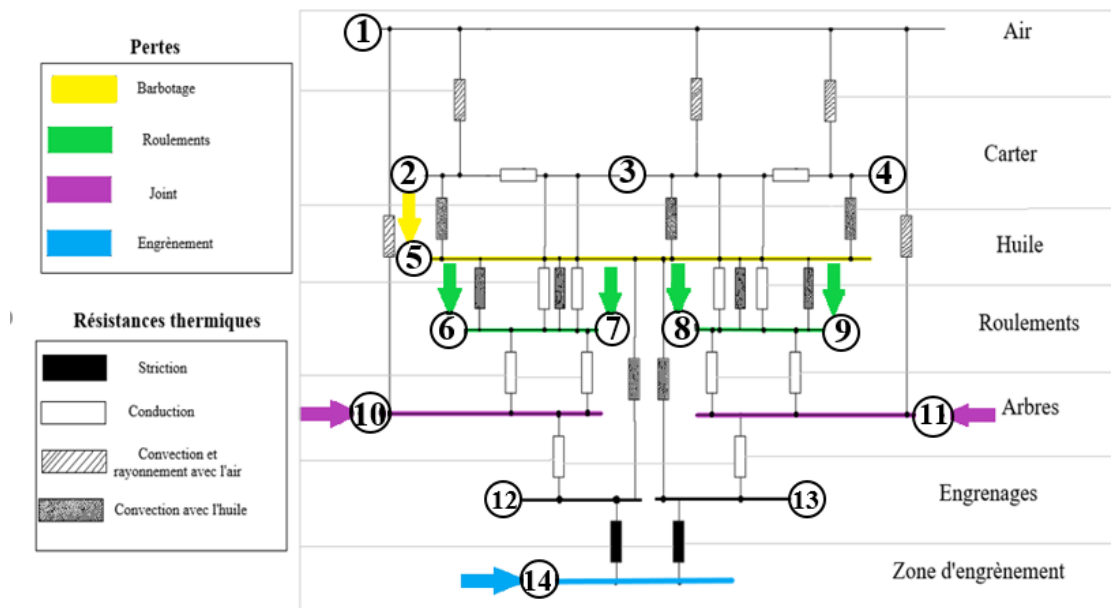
Pertes

Barbotage

Roulements

Joint

Engrènement

Résistances thermiques

Striction

Conduction

Convection et rayonnement avec l'air

Convection avec l'huile

1

2

3

4

5

6

7

8

9

10

11

12

13

14

Air

Carter

Huile

Roulements

Arbres

Engrenages

Zone d'engrènement